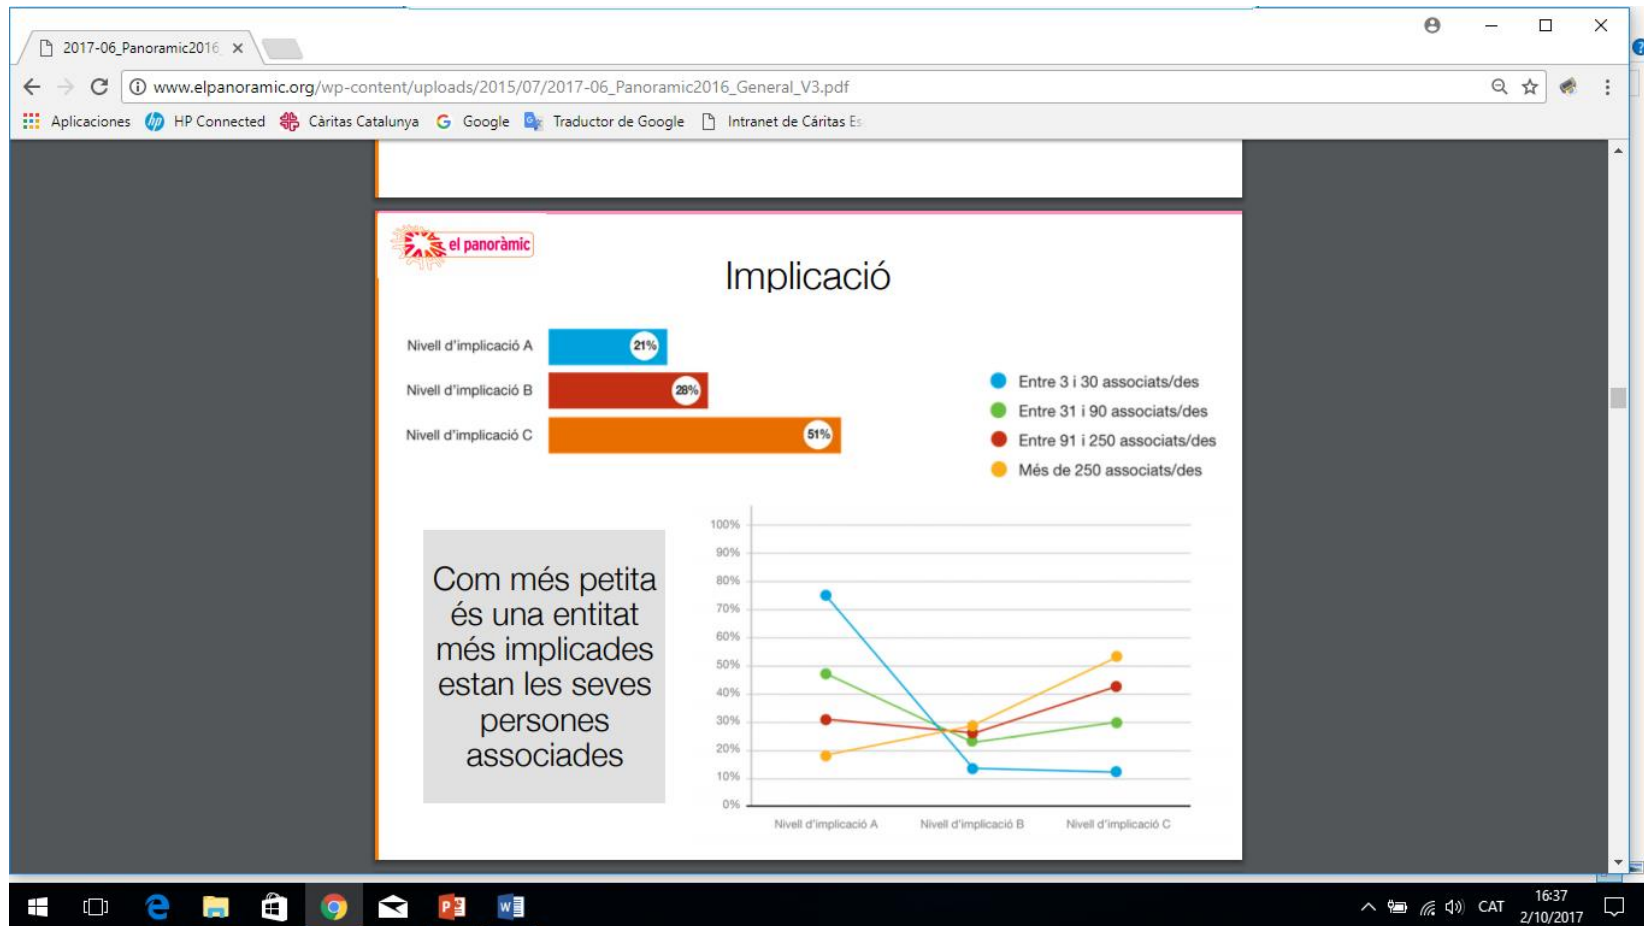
2017-06_Panoramic2016 ×

www.elpanoramic.org/wp-content/uploads/2015/07/2017-06_Panoramic2016_General_V3.pdf

Aplicaciones HP Connected Càritas Catalunya Google Traductor de Google Intranet de Càritas Es

el panoràmic

Implicació

Nivell d'implicació A 21%
Nivell d'implicació B 28%
Nivell d'implicació C 51%

Entre 3 i 30 associats/des
Entre 31 i 90 associats/des
Entre 91 i 250 associats/des
Més de 250 associats/des

Com més petita és una entitat més implicades estan les seves persones associades

100%
90%
80%
70%
60%
50%
40%
30%
20%
10%
0%

Nivell d'implicació A Nivell d'implicació B Nivell d'implicació C

CAT 16:37 2/10/2017